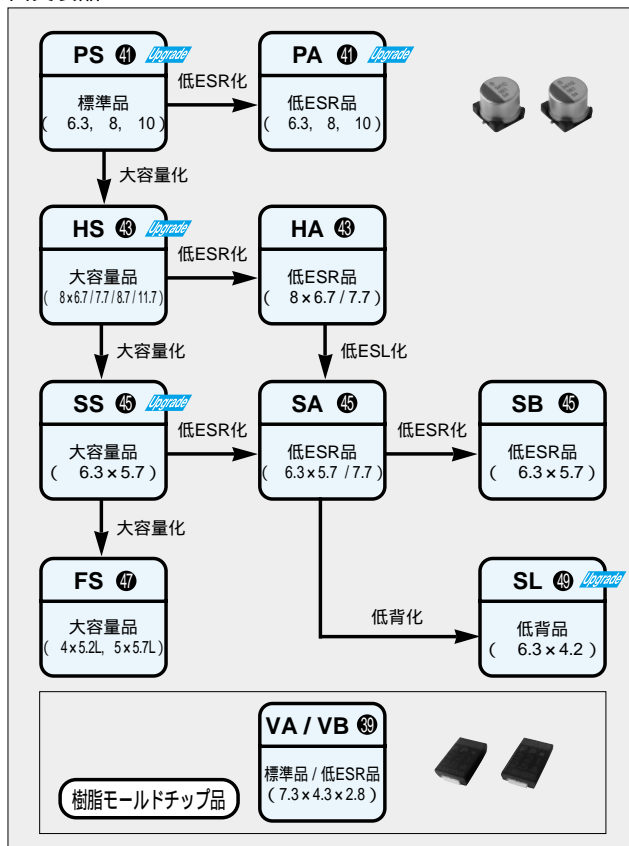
PS ㊶ Upgrade
標準品
( 6.3, 8, 10 )

低ESR化

PA ㊶ Upgrade
低ESR品
( 6.3, 8, 10 )

大容量化

HS ㊸ Upgrade
大容量品
( 8×6.7 / 7.7 / 8.7 / 11.7 )

低ESR化

HA ㊸
低ESR品
( 8×6.7 / 7.7 )

大容量化

低ESL化

SS ㊺ Upgrade
大容量品
( 6.3×5.7 )

低ESR化

SA ㊺
低ESR品
( 6.3×5.7 / 7.7 )

低ESR化

SB ㊺
低ESR品
( 6.3×5.7 )

大容量化

FS ㊼
大容量品
( 4×5.2L, 5×5.7L )

低背化

SL ㊾ Upgrade
低背品
( 6.3×4.2 )

VA / VB ㊴
標準品 / 低ESR品
( 7.3×4.3×2.8 )

樹脂モールドチップ品